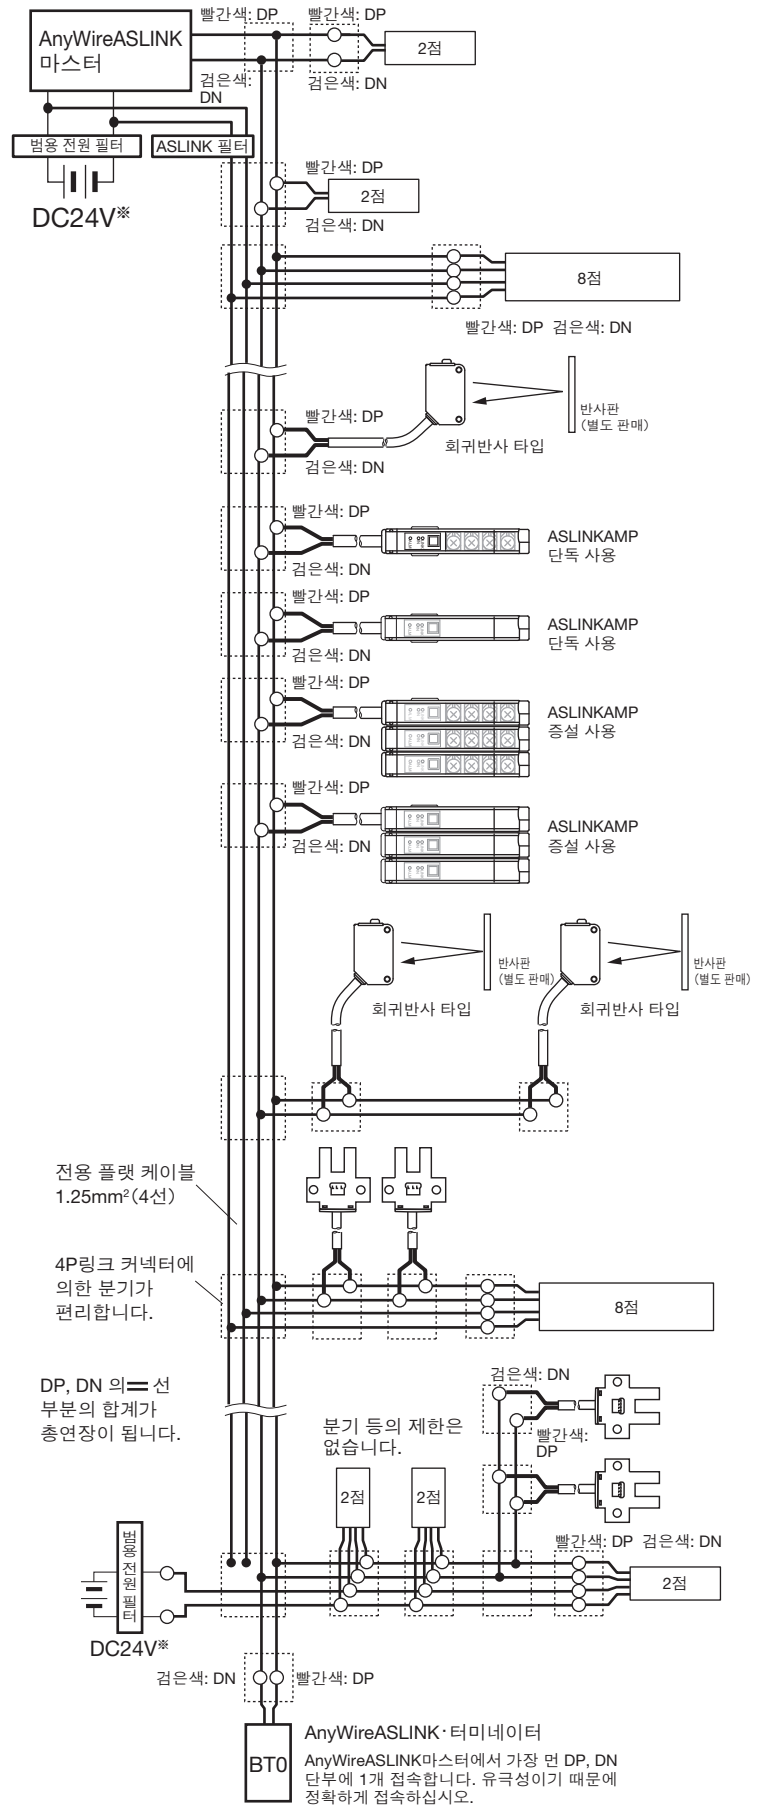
AnyWireASLINK 마스터

빨간색: DP

빨간색: DP

2점

검은색: DN

검은색: DN

범용 전원 필터

ASLINK 필터

DC24V※

빨간색: DP

2점

검은색: DN

8점

빨간색: DP 검은색: DN

빨간색: DP

반사판 (별도 판매)

회귀반사 타입

검은색: DN

빨간색: DP

ASLINKAMP 단독 사용

검은색: DN

빨간색: DP

ASLINKAMP 단독 사용

검은색: DN

빨간색: DP

ASLINKAMP 증설 사용

검은색: DN

빨간색: DP

ASLINKAMP 증설 사용

검은색: DN

반사판 (별도 판매)

반사판 (별도 판매)

회귀반사 타입

회귀반사 타입

전용 플랫 케이블 1.25mm$^2$(4선)

4P링크 커넥터에 의한 분기가 편리합니다.

8점

DP, DN 의 ═ 선 부분의 합계가 총연장이 됩니다.

검은색: DN

빨간색: DP

분기 등의 제한은 없습니다.

2점

2점

빨간색: DP 검은색: DN

범용 전원 필터

2점

DC24V※

검은색: DN

빨간색: DP

BT0

AnyWireASLINK·터미네이터

AnyWireASLINK마스터에서 가장 먼 DP, DN 단부에 1개 접속합니다. 유극성이기 때문에 정확하게 접속하십시오.